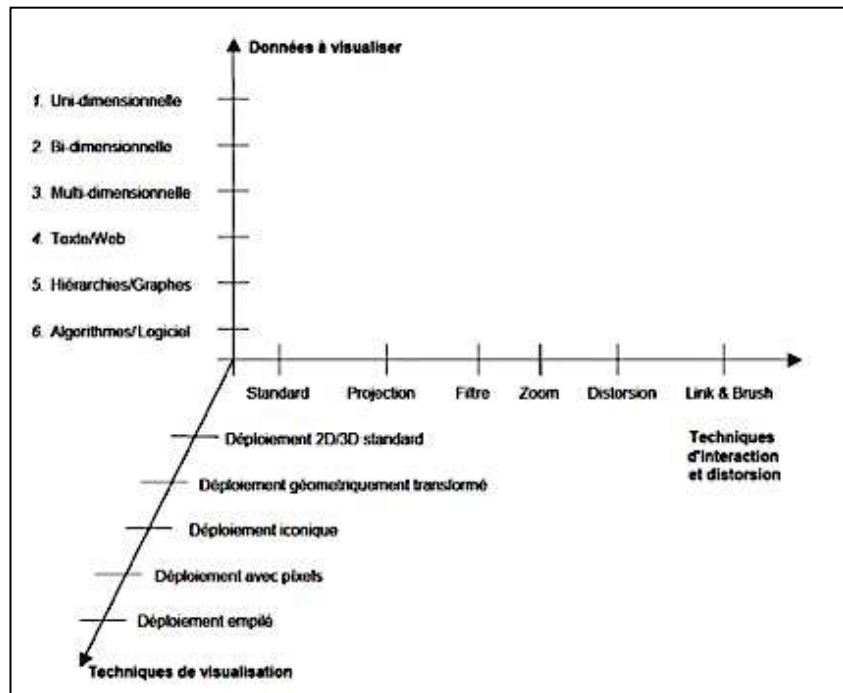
Données à visualiser

1. Uni-dimensionnelle

2. Bi-dimensionnelle

3. Multi-dimensionnelle

4. Texte/Web

5. Hiérarchies/Graphes

6. Algorithmes/ Logiciel

Standard

Projection

Filtre

Zoom

Distorsion

Link & Brush

Techniques d'interaction et distorsion

Déploiement 2D/3D standard

Déploiement géometriquement transformé

Déploiement iconique

Déploiement avec pixels

Déploiement empilé

Techniques de visualisation